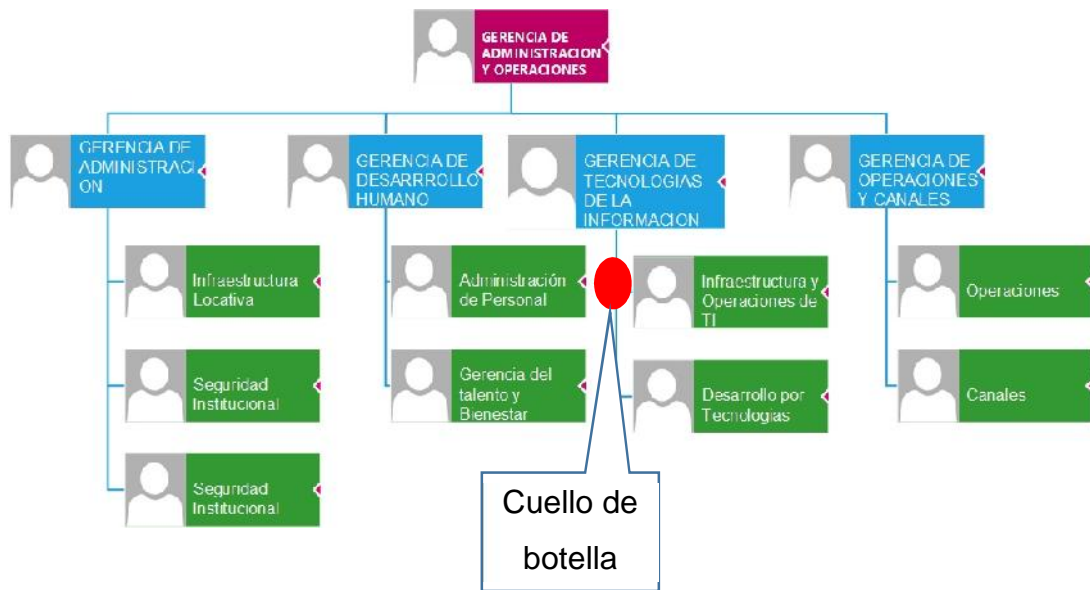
GERENCIA DE ADMINISTRACION Y OPERACIONES

GERENCIA DE ADMINISTRACION

GERENCIA DE DESARRROLLO HUMANO

GERENCIA DE TECNOLOGIAS DE LA INFORMACION

GERENCIA DE OPERACIONES Y CANALES

Infraestructura Locativa

Seguridad Institucional

Seguridad Institucional

Administración de Personal

Gerencia del talento y Bienestar

Infraestructura y Operaciones de TI

Desarrollo por Tecnologias

Operaciones

Canales

Cuello de botella